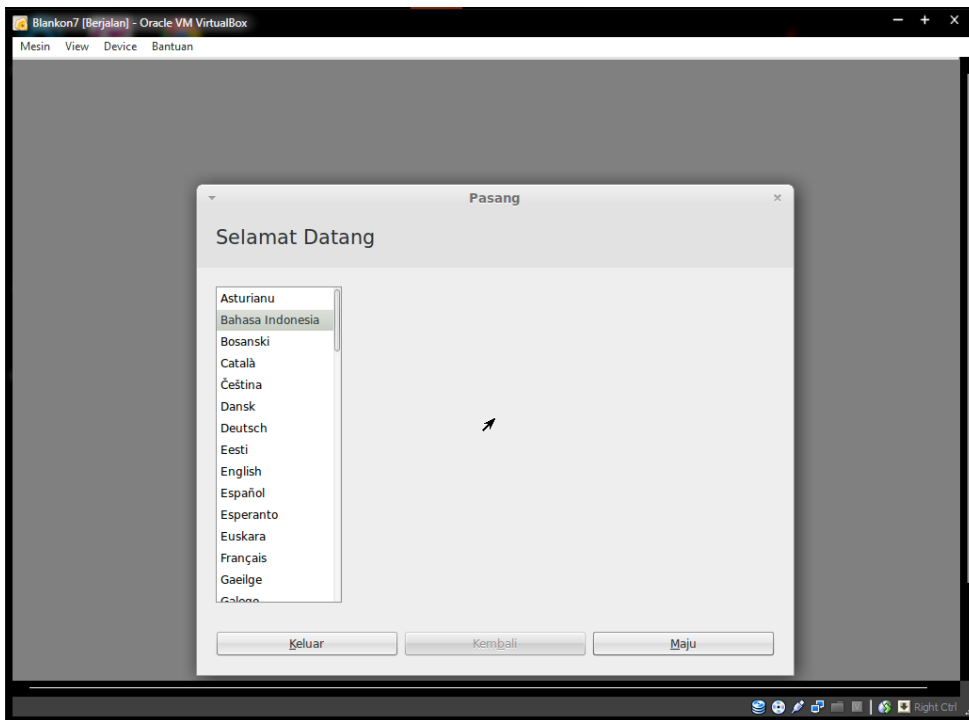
Blankon7 [Berjalan] - Oracle VM VirtualBox
Mesin View Device Bantuan

Pasang

Selamat Datang

Asturianu
Bahasa Indonesia
Bosanski
Català
Čeština
Dansk
Deutsch
Eesti
English
Español
Esperanto
Euskara
Français
Gaeilge
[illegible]

Keluar
Kembali
Maju

Right Ctrl